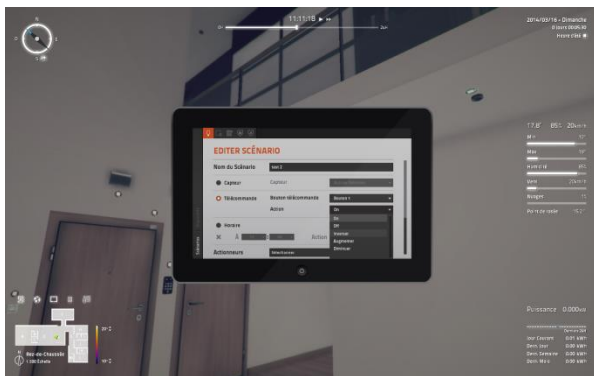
11:11:18

0h

24h

2014/05/16 - Dimanche

Heure d'été

EDITER SCÉNARIO

Nom du Scénario

Capteur

Capteur

Télécommande

Bouton télécommande

Bouton 1

Action

On

On

Off

Inverser

Augmenter

Diminuer

Horaire

Actionneurs

Sélectionner

17.8°

85%

Min

Max

Humidité

Vent

Nuages

Point de rosée

Puissance 0.000kW

Rez-de-Chaussée

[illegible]